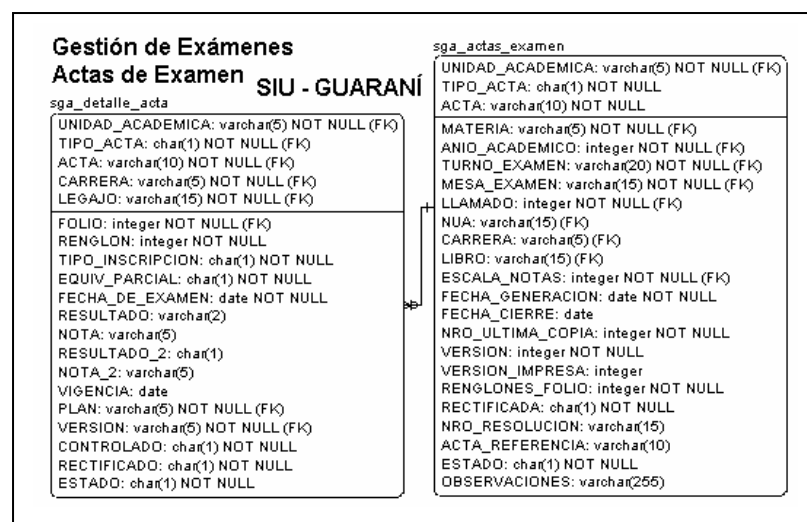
Gestión de Exámenes
Actas de Examen SIU - GUARANÍ

sga_detalle_acta

UNIDAD_ACADEMICA: varchar(5) NOT NULL (FK)
TIPO_ACTA: char(1) NOT NULL (FK)
ACTA: varchar(10) NOT NULL (FK)
CARRERA: varchar(5) NOT NULL (FK)
LEGAJO: varchar(15) NOT NULL (FK)

FOLIO: integer NOT NULL (FK)
RENGLON: integer NOT NULL
TIPO_INSCRIPCION: char(1) NOT NULL
EQUIV_PARCIAL: char(1) NOT NULL
FECHA_DE_EXAMEN: date NOT NULL
RESULTADO: varchar(2)
NOTA: varchar(5)
RESULTADO_2: char(1)
NOTA_2: varchar(5)
VIGENCIA: date
PLAN: varchar(5) NOT NULL (FK)
VERSION: varchar(5) NOT NULL (FK)
CONTROLADO: char(1) NOT NULL
RECTIFICADO: char(1) NOT NULL
ESTADO: char(1) NOT NULL

sga_actas_examen

UNIDAD_ACADEMICA: varchar(5) NOT NULL (FK)
TIPO_ACTA: char(1) NOT NULL
ACTA: varchar(10) NOT NULL

MATERIA: varchar(5) NOT NULL (FK)
ANIO_ACADEMICO: integer NOT NULL (FK)
TURNO_EXAMEN: varchar(20) NOT NULL (FK)
MESA_EXAMEN: varchar(15) NOT NULL (FK)
LLAMADO: integer NOT NULL (FK)
NUA: varchar(15) (FK)
CARRERA: varchar(5) (FK)
LIBRO: varchar(15) (FK)
ESCALA_NOTAS: integer NOT NULL (FK)
FECHA_GENERACION: date NOT NULL
FECHA_CIERRE: date
NRO_ULTIMA_COPIA: integer NOT NULL
VERSION: integer NOT NULL
VERSION_IMPRESA: integer
RENGLONES_FOLIO: integer NOT NULL
RECTIFICADA: char(1) NOT NULL
NRO_RESOLUCION: varchar(15)
ACTA_REFERENCIA: varchar(10)
ESTADO: char(1) NOT NULL
OBSERVACIONES: varchar(255)